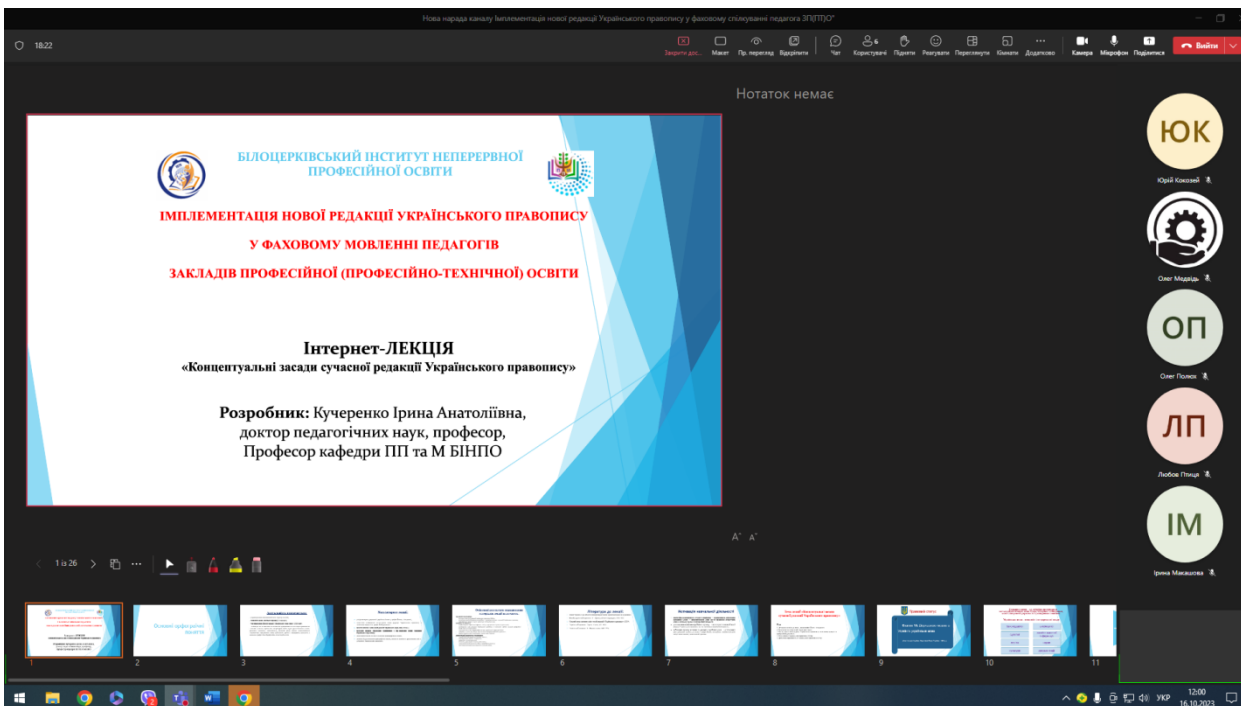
Нова нарада каналу Імплементація нової редакції Українського правопису у фаховому спілкуванні педагога ЗП(ПТ)О*

18:22

Закрити дос... Макет Пр. перегляд Відкріпити Чат Користувачі Підняти Реагувати Перемкнути Кімнати Додатково Камера Мікрофон Поділитися Вийти

Нотаток немає

БІЛОЦЕРКІВСЬКИЙ ІНСТИТУТ НЕПЕРЕРВНОЇ ПРОФЕСІЙНОЇ ОСВІТИ

ІМПЛЕМЕНТАЦІЯ НОВОЇ РЕДАКЦІЇ УКРАЇНСЬКОГО ПРАВОПИСУ

У ФАХОВОМУ МОВЛЕННІ ПЕДАГОГІВ

ЗАКЛАДІВ ПРОФЕСІЙНОЇ (ПРОФЕСІЙНО-ТЕХНІЧНОЇ) ОСВІТИ

Інтернет-ЛЕКЦІЯ

«Концептуальні засади сучасної редакції Українського правопису»

Розробник: Кучеренко Ірина Анатоліївна, доктор педагогічних наук, професор, Професор кафедри ПП та М БІНПО

ЮК
Юрій Кокозей

Олег Медвідь

ОП
Олег Полюх

ЛП
Любов Птиця

ІМ
Ірина Масашова

A⁺ A⁻

1 із 26

Основні орфографічні новації

1 2 3 4 5 6 7 8 9 10 11

УКР 12:00 16.10.2023